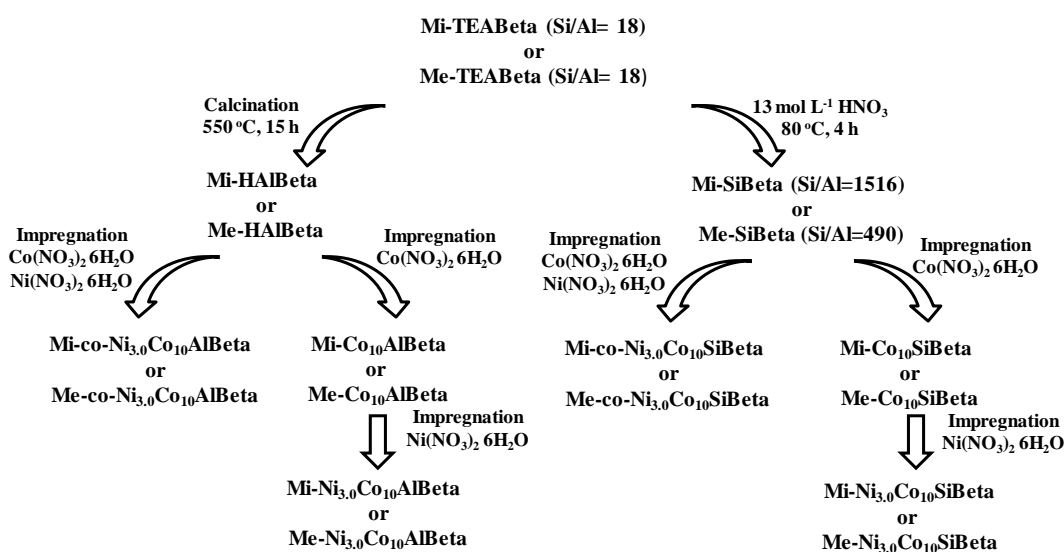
Mi-TEABeta (Si/Al= 18)
or
Me-TEABeta (Si/Al= 18)

Calcination
550 ºC, 15 h

13 mol L$^{-1}$ HNO$_3$
80 ºC, 4 h

Mi-HAlBeta
or
Me-HAlBeta

Mi-SiBeta (Si/Al=1516)
or
Me-SiBeta (Si/Al=490)

Impregnation
Co(NO$_3$)$_2$ 6H$_2$O
Ni(NO$_3$)$_2$ 6H$_2$O

Impregnation
Co(NO$_3$)$_2$ 6H$_2$O

Impregnation
Co(NO$_3$)$_2$ 6H$_2$O
Ni(NO$_3$)$_2$ 6H$_2$O

Impregnation
Co(NO$_3$)$_2$ 6H$_2$O

Mi-co-Ni$_{3.0}$Co$_{10}$AlBeta
or
Me-co-Ni$_{3.0}$Co$_{10}$AlBeta

Mi-Co$_{10}$AlBeta
or
Me-Co$_{10}$AlBeta

Mi-co-Ni$_{3.0}$Co$_{10}$SiBeta
or
Me-co-Ni$_{3.0}$Co$_{10}$SiBeta

Mi-Co$_{10}$SiBeta
or
Me-Co$_{10}$SiBeta

Impregnation
Ni(NO$_3$)$_2$ 6H$_2$O

Impregnation
Ni(NO$_3$)$_2$ 6H$_2$O

Mi-Ni$_{3.0}$Co$_{10}$AlBeta
or
Me-Ni$_{3.0}$Co$_{10}$AlBeta

Mi-Ni$_{3.0}$Co$_{10}$SiBeta
or
Me-Ni$_{3.0}$Co$_{10}$SiBeta